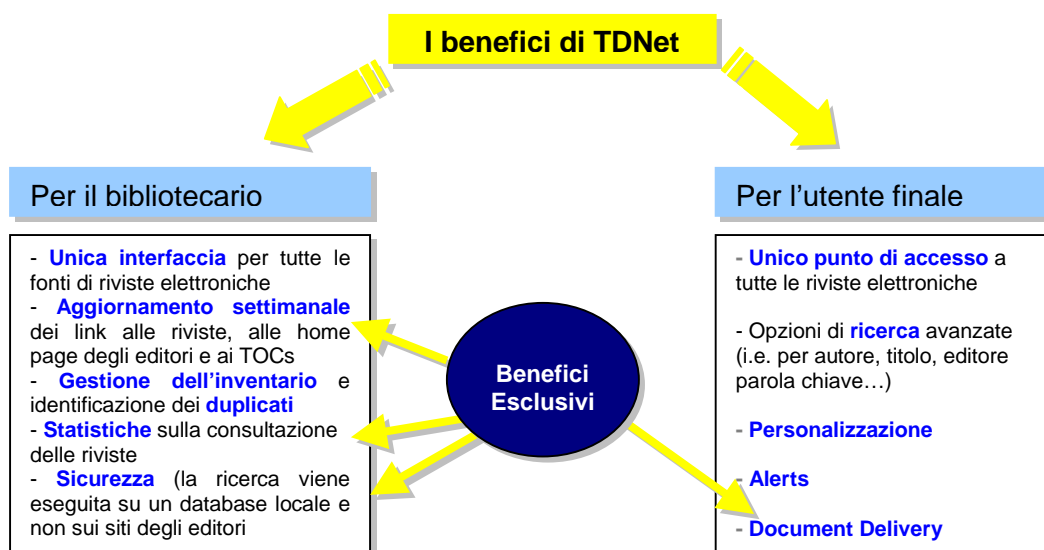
I benefici di TDNet

Per il bibliotecario

- Unica interfaccia per tutte le fonti di riviste elettroniche
- Aggiornamento settimanale dei link alle riviste, alle home page degli editori e ai TOCs
- Gestione dell'inventario e identificazione dei duplicati
- Statistiche sulla consultazione delle riviste
- Sicurezza (la ricerca viene eseguita su un database locale e non sui siti degli editori

Benefici Esclusivi

Per l'utente finale

- Unico punto di accesso a tutte le riviste elettroniche

- Opzioni di ricerca avanzate (i.e. per autore, titolo, editore parola chiave…)

- Personalizzazione

- Alerts

- Document Delivery